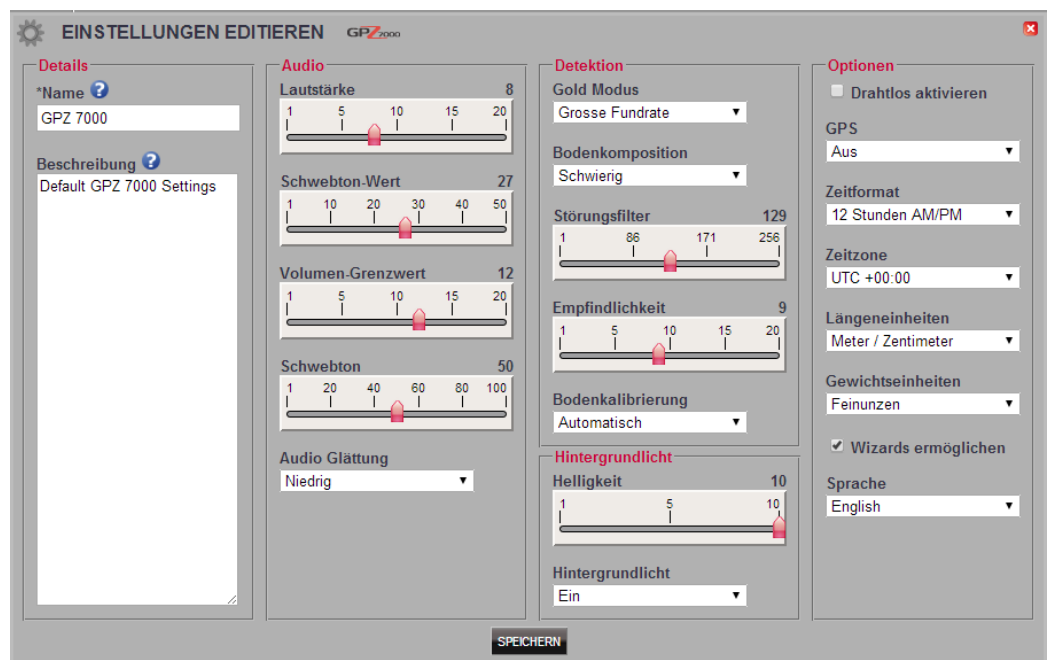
EINSTELLUNGEN EDITIEREN GPZ 7000

Details
*Name
GPZ 7000
Beschreibung
Default GPZ 7000 Settings

Audio
Lautstärke 8
1 5 10 15 20
Schwebton-Wert 27
1 10 20 30 40 50
Volumen-Grenzwert 12
1 5 10 15 20
Schwebton 50
1 20 40 60 80 100
Audio Glättung
Niedrig

Detektion
Gold Modus
Grosse Fundrate
Bodenkomposition
Schwierig
Störungsfilter 129
1 86 171 256
Empfindlichkeit 9
1 5 10 15 20
Bodenkalibrierung
Automatisch

Hintergrundlicht
Helligkeit 10
1 5 10
Hintergrundlicht
Ein

Optionen
Drahtlos aktivieren
GPS
Aus
Zeitformat
12 Stunden AM/PM
Zeitzone
UTC +00:00
Längeneinheiten
Meter / Zentimeter
Gewichtseinheiten
Feinunzen
Wizards ermöglichen
Sprache
English

SPEICHERN